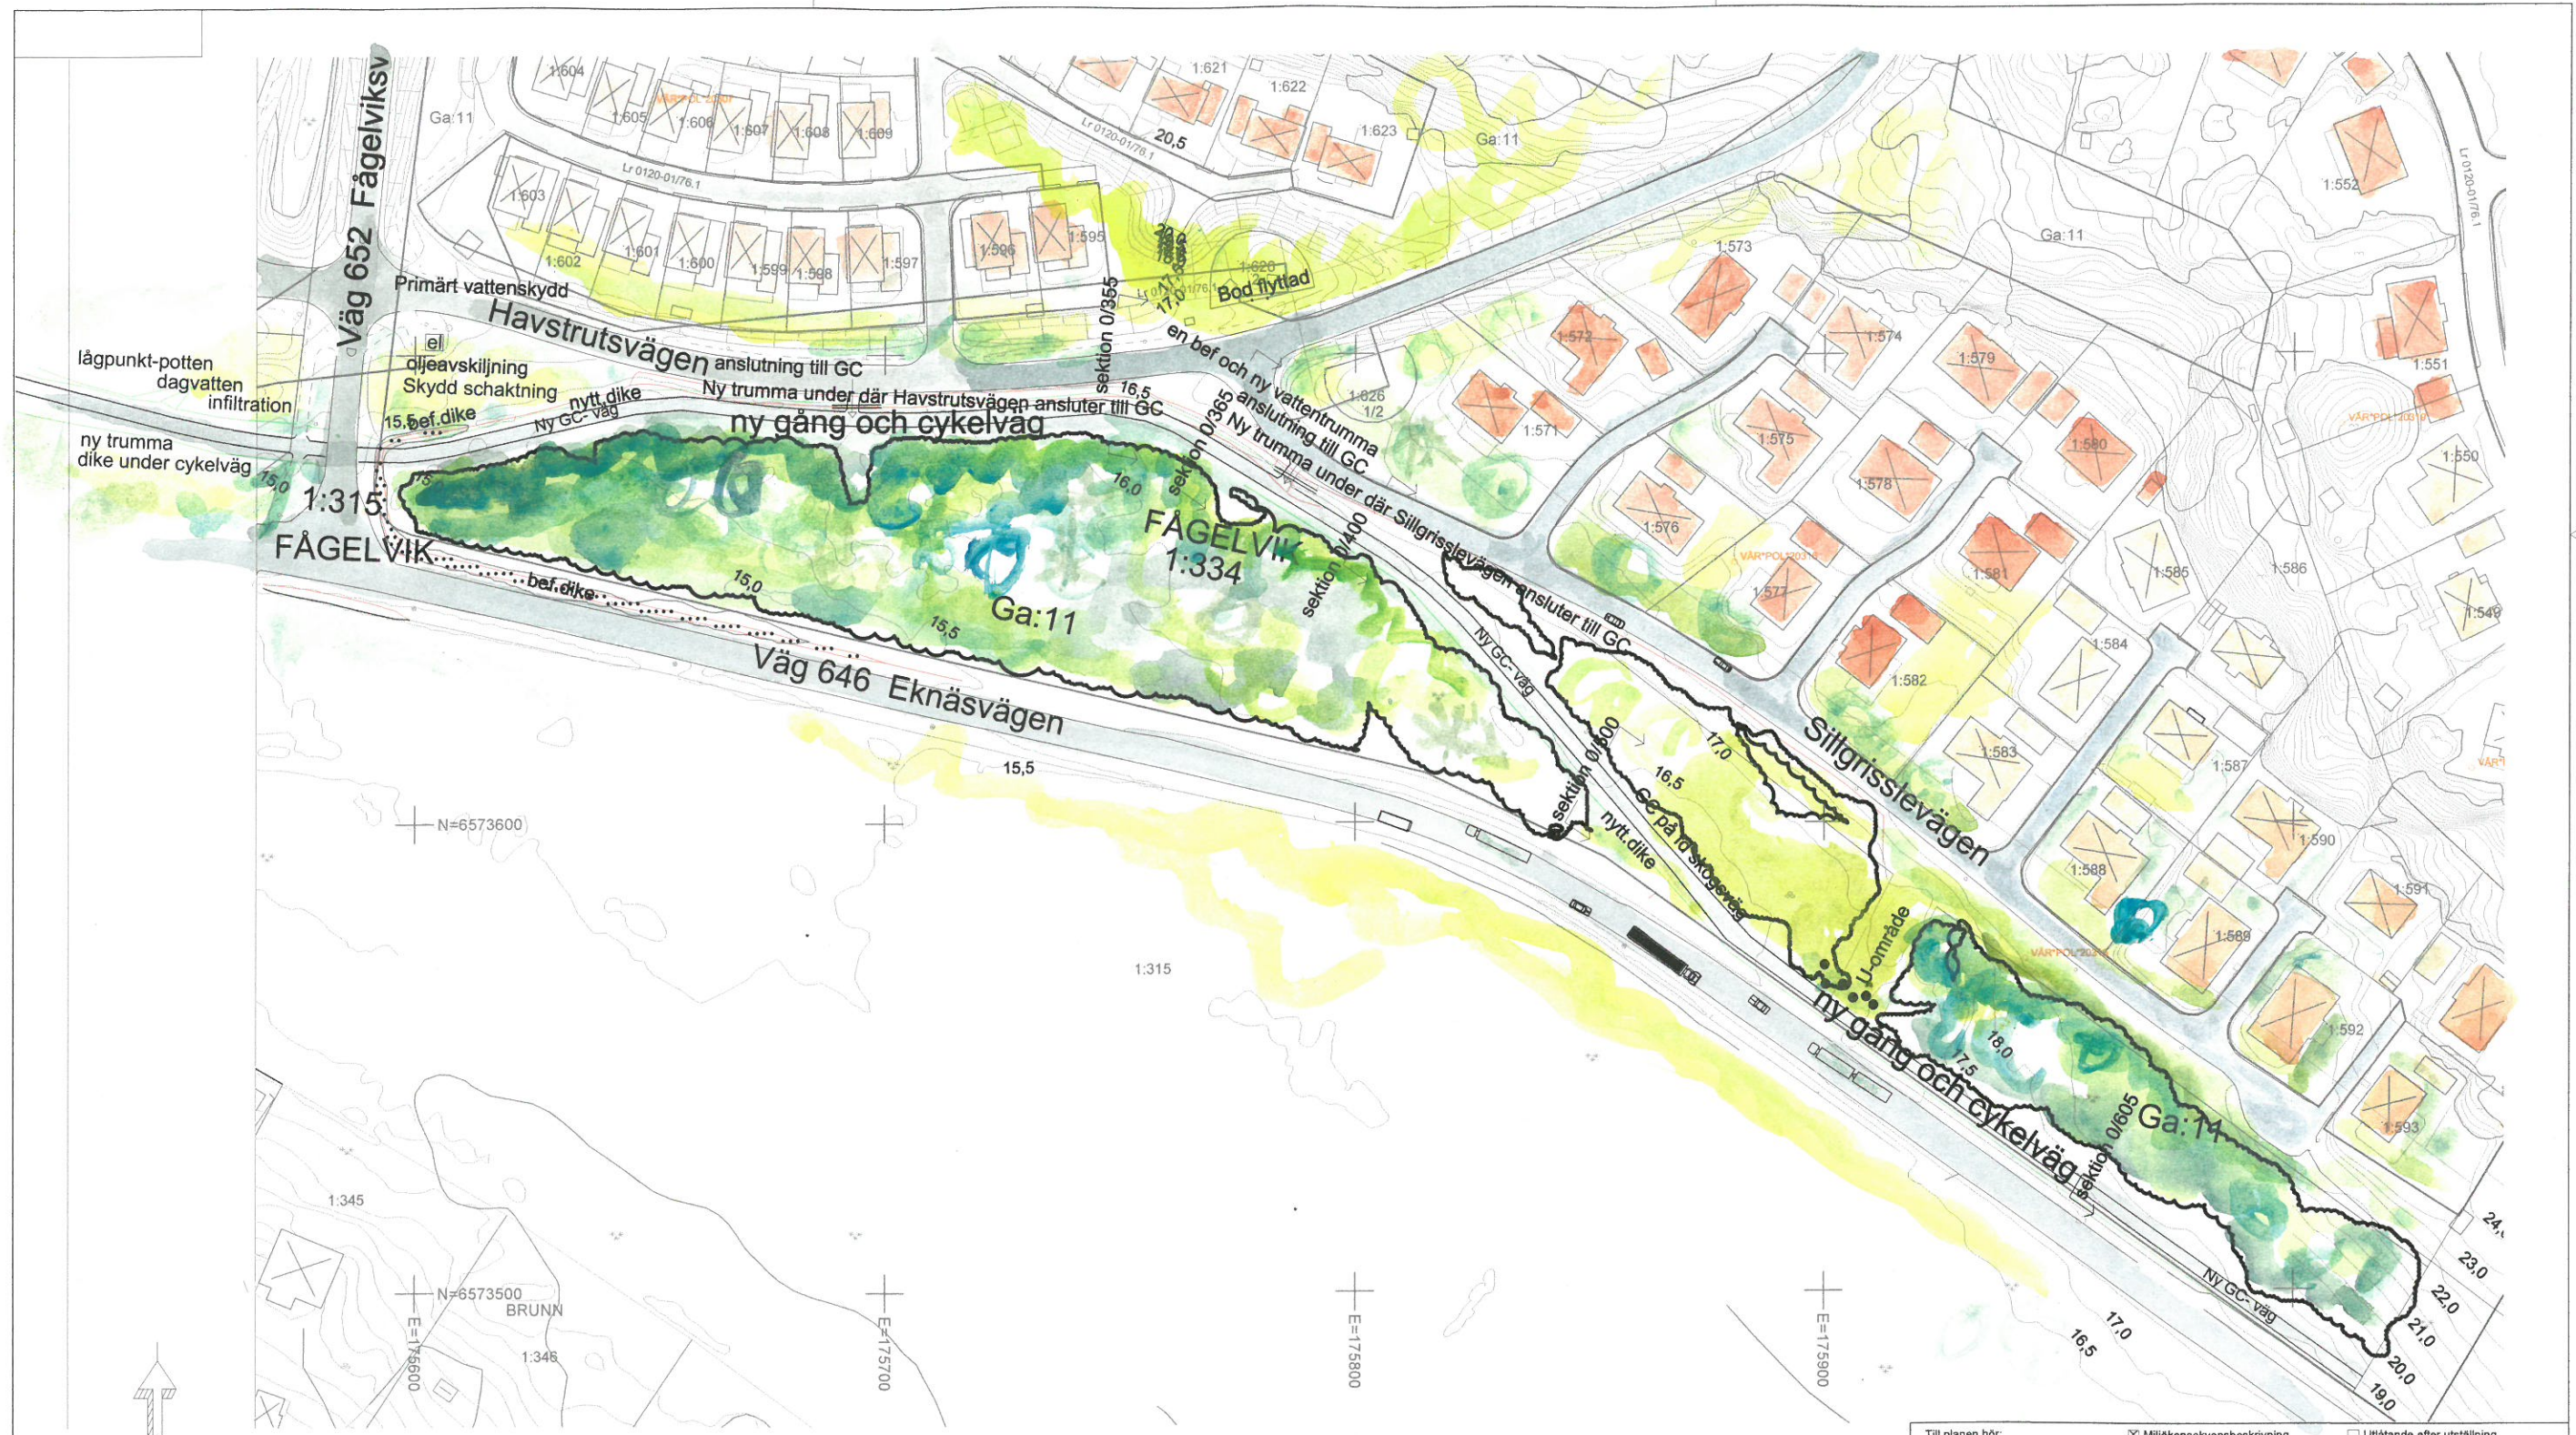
Väg 652 Fågelviksv

Ga:11

1:604
1:605
1:606
1:607
1:608
1:609
1:603
1:602
1:601
1:600
1:599
1:598
1:597
1:596
1:595
Lr 0120-01/76.1
1:621
1:622
1:623
20,5
Ga:11
Lr 0120-01/76.1

Primärt vattenskydd
Havstrutsvägen anslutning till GC
Bod flyttad
sektion 0/355
16,5
en bef och ny vattentrumma
anslutning till GC
Ny trumma under där Sillgrisslevägen ansluter till GC
Ny trumma under där Havstrutsvägen ansluter till GC

lågpunkt-potten
dagvatten
infiltration
ny trumma
dike under cykelväg
el
oljeavskiljning
Skydd schaktning
nytt dike
15,5 bef.dike
Ny GC-väg
ny gång och cykelväg
15,0
1:315
FÅGELVIK
bef.dike
15,0
15,5
16,0
sektion 0/365
FÅGELVIK
1:334
Ga:11
sektion 0/400

Väg 646 Eknäsvägen
15,5
N=6573600
1:315

1:573
1:572
1:574
1:579
1:826
1/2
1:571
1:575
1:580
1:578
1:576
1:581
1:577
1:582
1:584
1:583
1:585
1:586
1:587
1:588
1:589
1:590
1:591
1:592
1:593
1:552
1:551
1:550
1:549
Ga:11
Lr 0120-01/76.1

Ny GC-väg
sektion 0/500
17,0
16,5
GC på f.d skogsväg
nytt dike
sektion 0/..
Sillgrisslevägen
U-område
ny gång och cykelväg
18,0
17,5
sektion 0/605
Ga:11
Ny GC-väg
24,0
23,0
22,0
21,0
20,0
19,0
17,0
16,5

1:345
N=6573500
BRUNN
1:346
E=175600
E=175700
E=175800
E=175900

Till planen hör:
Miljökonsekvensbeskrivning
Utlåtande efter utställning